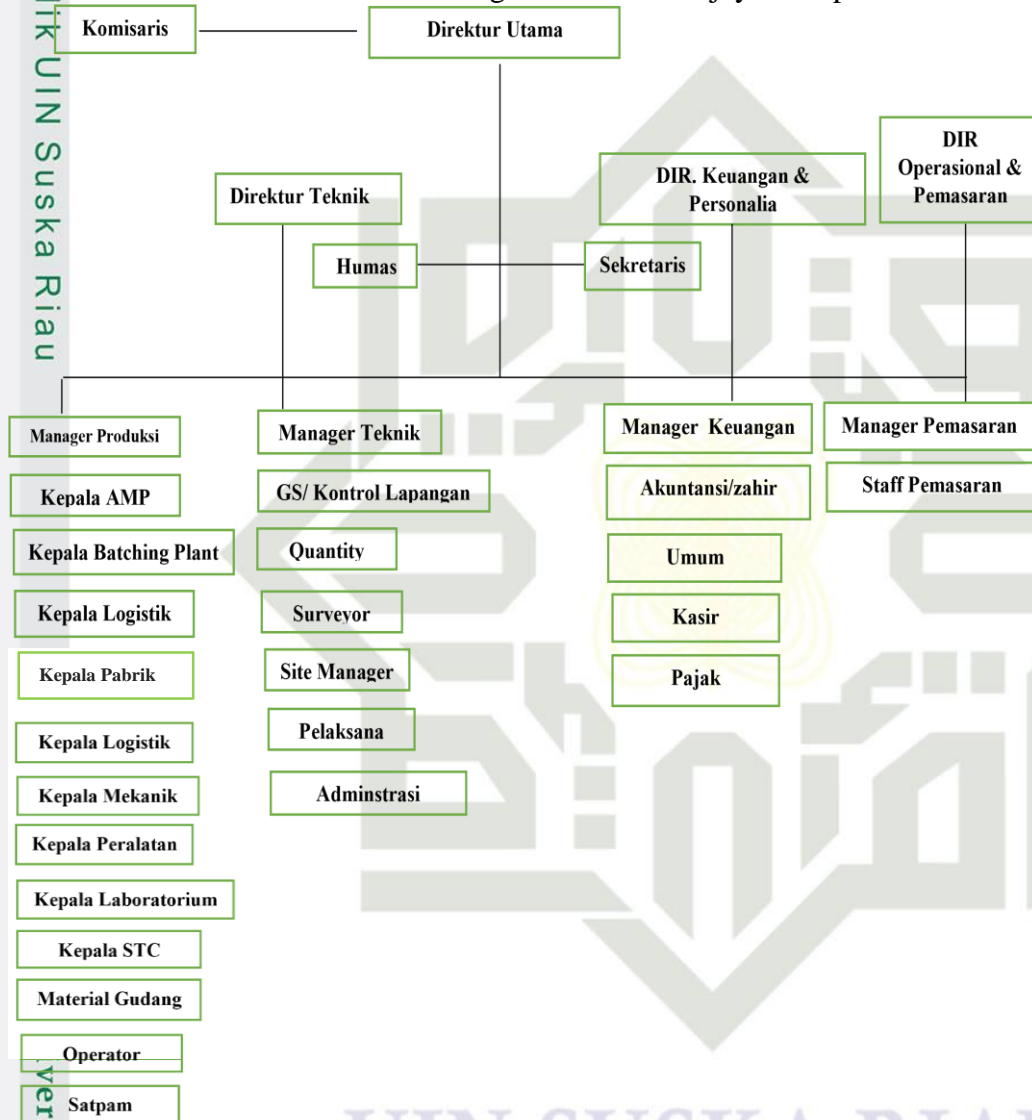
ik UIN Suska Riau

Komisaris

Direktur Utama

Direktur Teknik

DIR. Keuangan & Personalia

DIR Operasional & Pemasaran

Humas

Sekretaris

Manager Produksi

Kepala AMP

Kepala Batching Plant

Kepala Logistik

Kepala Pabrik

Kepala Logistik

Kepala Mekanik

Kepala Peralatan

Kepala Laboratorium

Kepala STC

Material Gudang

Operator

Satpam

Manager Teknik

GS/ Kontrol Lapangan

Quantity

Surveyor

Site Manager

Pelaksana

Adminstrasi

Manager Keuangan

Akuntansi/zahir

Umum

Kasir

Pajak

Manager Pemasaran

Staff Pemasaran

ver

UIN SUSKA RIAU